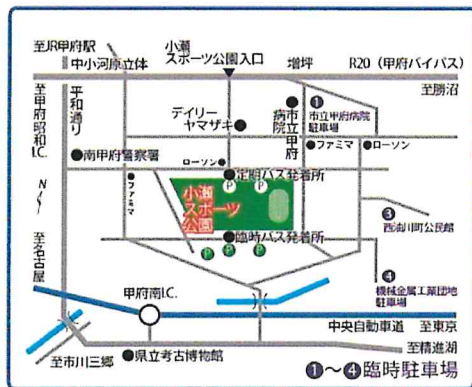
至JR甲府駅
小瀬スポーツ公園入口
中小河原立体
増坪
R20（甲府バイパス）
至笛吹
至甲府昭和I.C.
平和通り
デイリーヤマザキ
市立病院
1 市立甲府病院駐車場
南甲府警察署
ローソン
甲府
ファミマ
ローソン
定期バス発着所
ファミマ
小瀬スポーツ公園
P
3 西油川公民館
臨時バス発着所
至名古屋
4 機械金属工業団地駐車場
甲府南I.C.
中央自動車道
至東京
至精進湖
至市川三郷
県立考古博物館
1～4 臨時駐車場